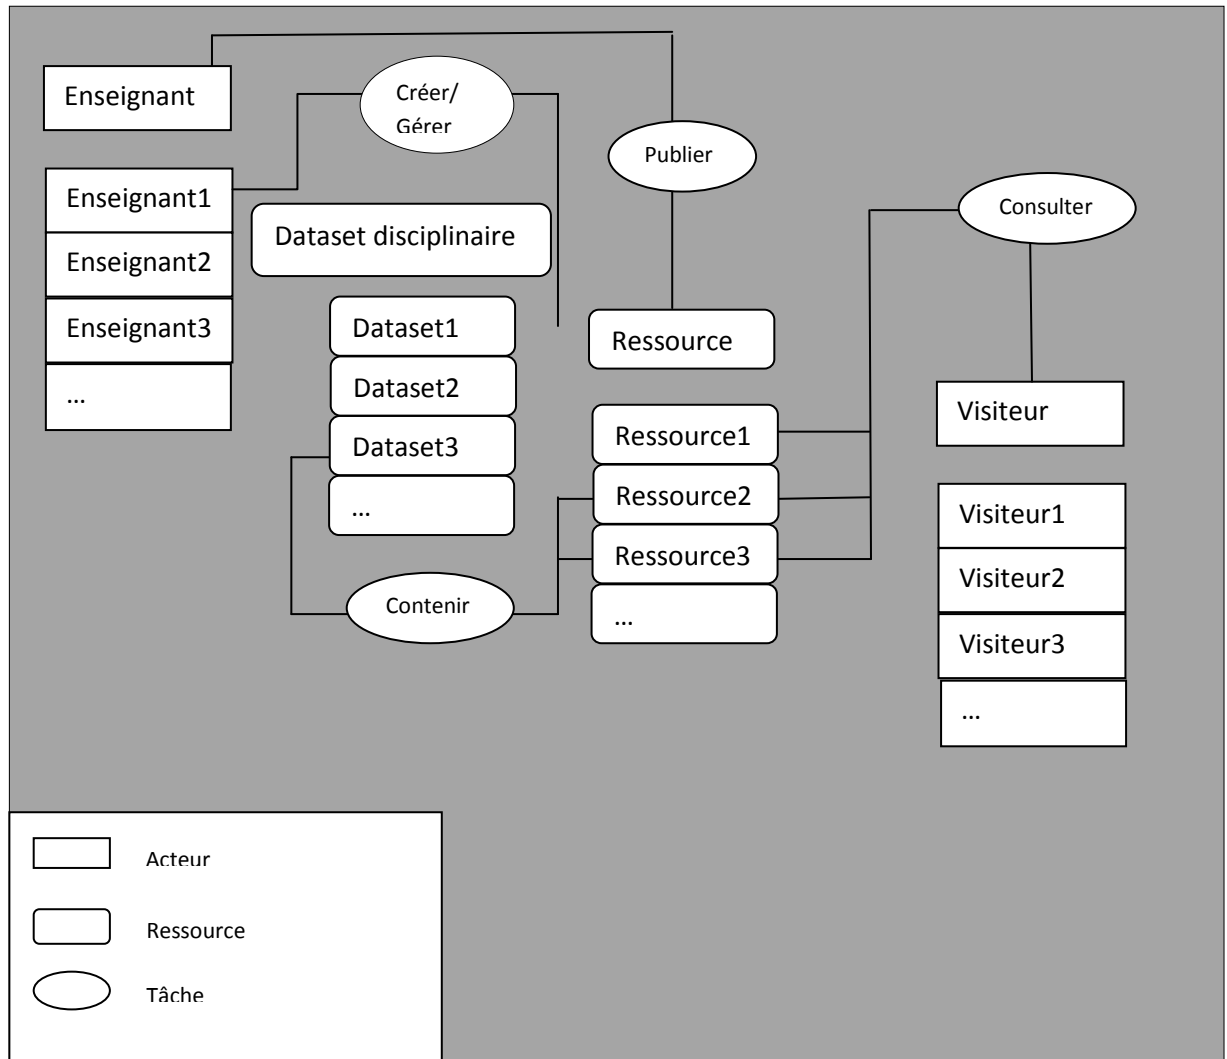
Enseignant

Créer/ Gérer

Publier

Enseignant1

Enseignant2

Enseignant3

…

Dataset disciplinaire

Dataset1

Dataset2

Dataset3

…

Ressource

Consulter

Visiteur

Ressource1

Ressource2

Ressource3

…

Contenir

Visiteur1

Visiteur2

Visiteur3

…

Acteur

Ressource

Tâche